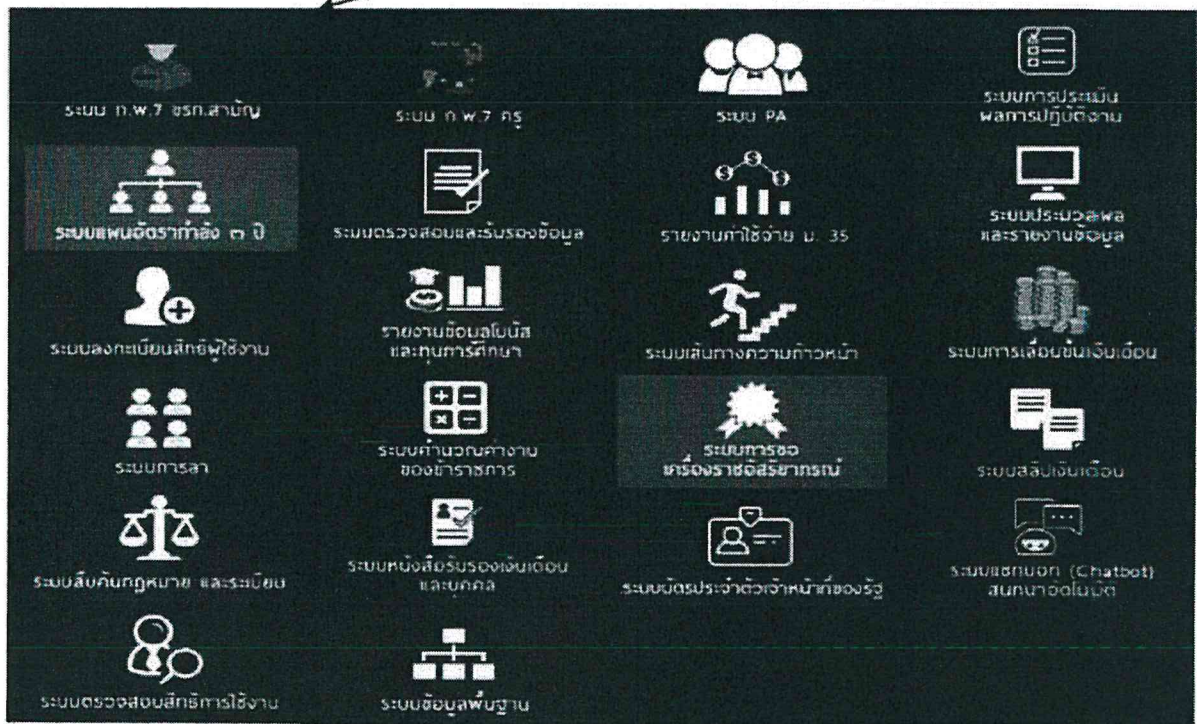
ระบบ ก.พ.7 ขรก.สามัญ

ระบบ ก.พ.7 ครู

ระบบ PA

ระบบการประเมินผลการปฏิบัติงาน

ระบบแผนอัตรากำลัง ๓ ปี

ระบบตรวจสอบและรับรองข้อมูล

รายงานค่าใช้จ่าย ม. 35

ระบบประมวลผลและรายงานข้อมูล

ระบบลงทะเบียนสิทธิ์ผู้ใช้งาน

รายงานข้อมูลโบนัสและทุนการศึกษา

ระบบเส้นทางความก้าวหน้า

ระบบการเลื่อนขั้นเงินเดือน

ระบบการลา

ระบบคำนวณค่างานของข้าราชการ

ระบบการขอเครื่องราชอิสริยาภรณ์

ระบบสลิปเงินเดือน

ระบบสืบค้นกฎหมาย และระเบียบ

ระบบหนังสือรับรองเงินเดือนและบุคคล

ระบบบัตรประจำตัวเจ้าหน้าที่ของรัฐ

ระบบแชทบอท (Chatbot) สนทนาอัตโนมัติ

ระบบตรวจสอบสิทธิการใช้งาน

ระบบข้อมูลพื้นฐาน